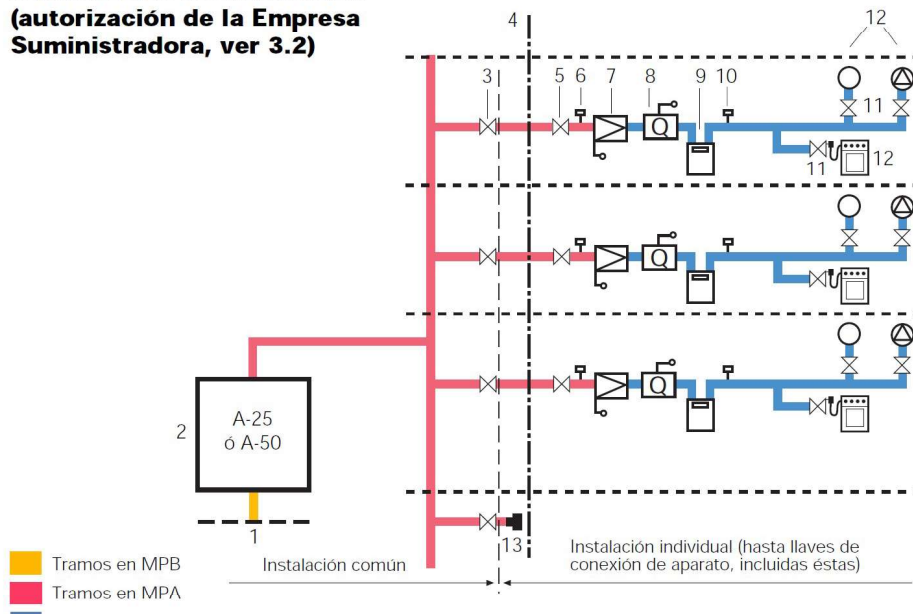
(autorización de la Empresa Suministradora, ver 3.2)

4

12

3 5 6 7 8 9 10

11

11 12

2

A-25
ó A-50

1

13

Tramos en MPB

Tramos en MPA

Instalación común

Instalación individual (hasta llaves de conexión de aparato, incluidas éstas)